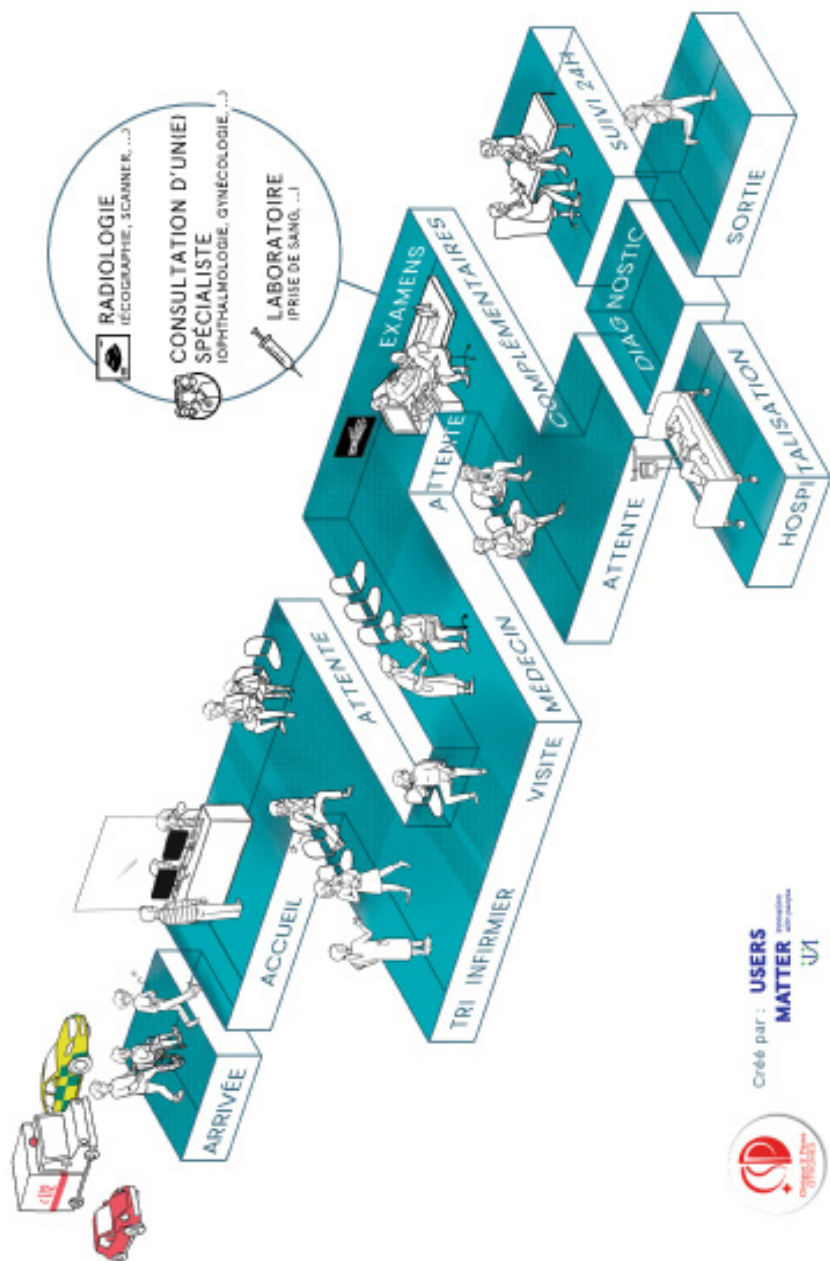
ARRIVÉE

ACCUEIL

ATTENTE

TRI INFIRMIER

VISITE MÉDECIN

ATTENTE

EXAMENS COMPLÉMENTAIRES

ATTENTE

DIAGNOSTIC

HOSPITALISATION

SUIVI 24H

SORTIE

RADIOLOGIE (ÉCOGRAPHIE, SCANNER, ...)

CONSULTATION D'UN(E) SPÉCIALISTE (OPHTHALMOLOGIE, GYNÉCOLOGIE, ...)

LABORATOIRE (PRISE DE SANG, ...)

Créé par : USERS MATTER innovation with people

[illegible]